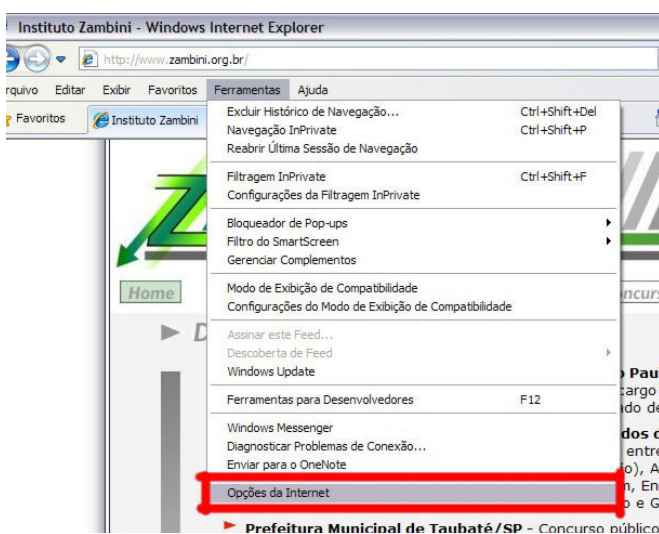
Instituto Zambini - Windows Internet Explorer

http://www.zambini.org.br/

rquivo Editar Exibir Favoritos Ferramentas Ajuda

Favoritos Instituto Zambini

Excluir Histórico de Navegação... Ctrl+Shift+Del
Navegação InPrivate Ctrl+Shift+P
Reabrir Última Sessão de Navegação

Filtragem InPrivate Ctrl+Shift+F
Configurações da Filtragem InPrivate

Bloqueador de Pop-ups
Filtro do SmartScreen
Gerenciar Complementos

Modo de Exibição de Compatibilidade
Configurações do Modo de Exibição de Compatibilidade

Assinar este Feed...
Descoberta de Feed
Windows Update

Ferramentas para Desenvolvedores F12

Windows Messenger
Diagnosticar Problemas de Conexão...
Enviar para o OneNote

Opções da Internet

Home

ncurs

D

Pau
cargo
ado de
dos c
entr
o), A
, En
e G

Prefeitura Municipal de Taubaté/SP - Concurso público